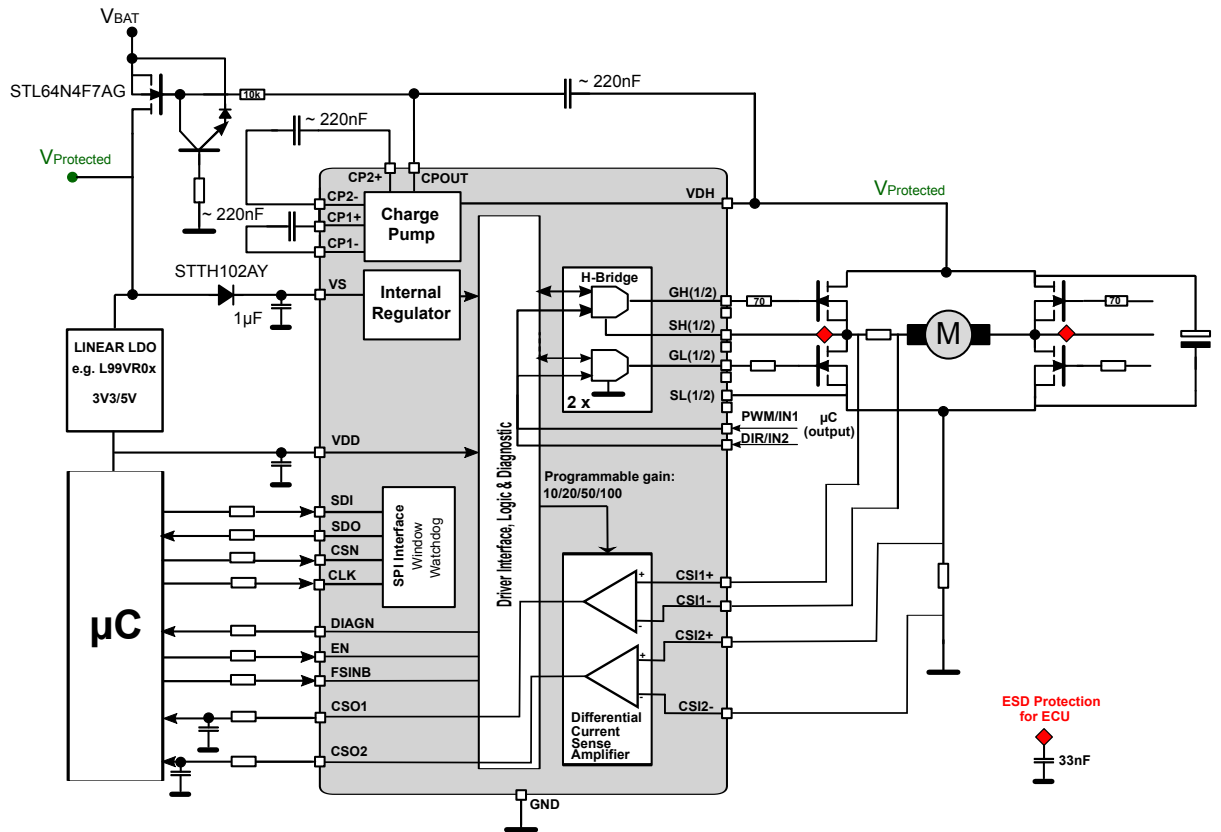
$V_{BAT}$

STL64N4F7AG

10k

~ 220nF

~ 220nF

$V_{Protected}$

~ 220nF

CP2+
CPOUT
CP2-
CP1+
CP1-
Charge Pump
VDH

$V_{Protected}$

STTH102AY
VS
1µF
Internal Regulator

H-Bridge
GH(1/2)
70
SH(1/2)
M
70
GL(1/2)
SL(1/2)
2 x

LINEAR LDO
e.g. L99VR0x
3V3/5V

VDD

PWM/IN1
DIR/IN2
µC (output)

Driver Interface, Logic & Diagnostic

Programmable gain: 10/20/50/100

SDI
SDO
CSN
CLK
SPI Interface
Window Watchdog

µC

DIAGN
EN
FSINB
CSO1
CSO2

+
CSI1+
CSI1-
-
+
CSI2+
-
CSI2-

Differential Current Sense Amplifier

ESD Protection for ECU
33nF

GND